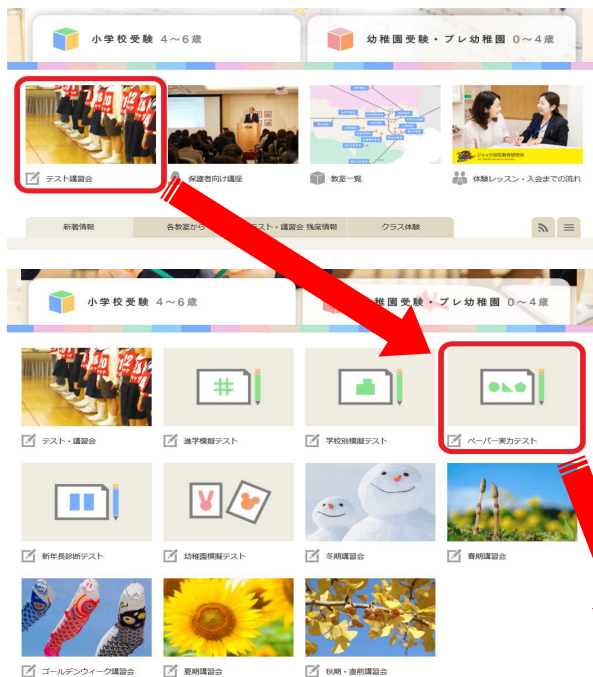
小学校受験 4～6歳

幼稚園受験・プレ幼稚園 0～4歳

テスト講習会

保護者向け講座

教室一覧

体験レッスン・入会までの流れ

新着情報

各教室から

テスト・講習会 残席情報

クラス体験

小学校受験 4～6歳

稚園受験・プレ幼稚園 0～4歳

テスト・講習会

進学模擬テスト

学校別模擬テスト

ペーパー実力テスト

新年長診断テスト

幼稚園模擬テスト

冬期講習会

春期講習会

ゴールデンウィーク講習会

夏期講習会

秋期・直前講習会